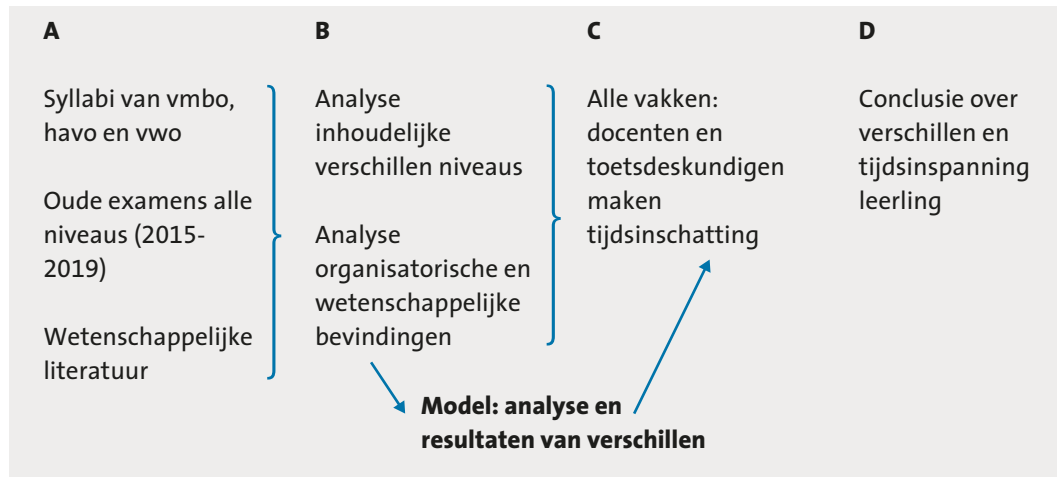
A

Syllabi van vmbo, havo en vwo

Oude examens alle niveaus (2015-2019)

Wetenschappelijke literatuur

B

Analyse inhoudelijke verschillen niveaus

Analyse organisatorische en wetenschappelijke bevindingen

C

Alle vakken: docenten en toetsdeskundigen maken tijdsinschatting

D

Conclusie over verschillen en tijdsinspanning leerling

Model: analyse en resultaten van verschillen